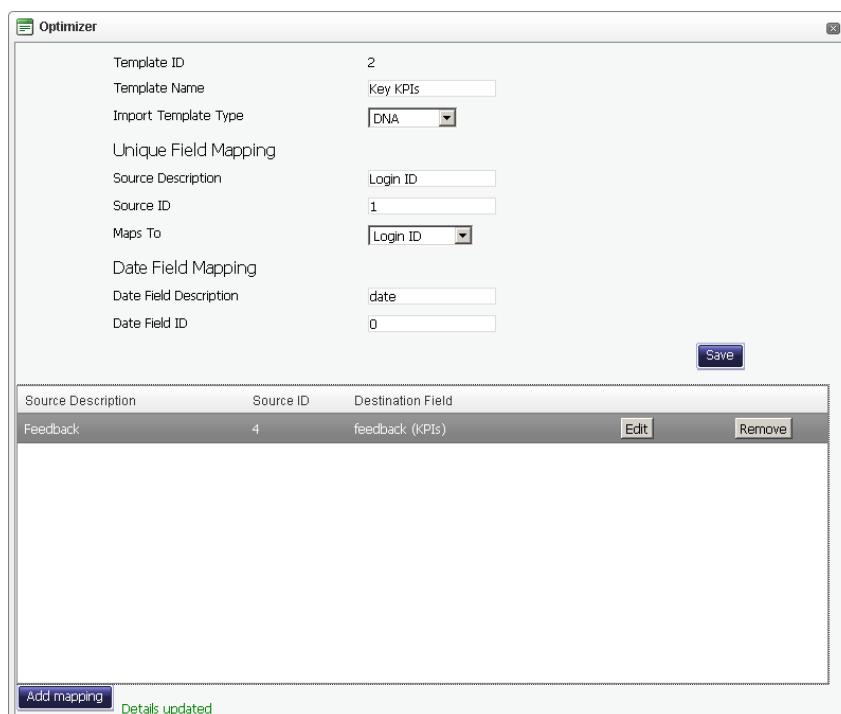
Optimizer

Template ID 2

Template Name Key KPIs

Import Template Type DNA

Unique Field Mapping

Source Description Login ID

Source ID 1

Maps To Login ID

Date Field Mapping

Date Field Description date

Date Field ID 0

Save

| Source Description | Source ID | Destination Field | | |
|---|---|---|---|---|
| Feedback | 4 | feedback (KPIs) | Edit | Remove |

Add mapping

Details updated